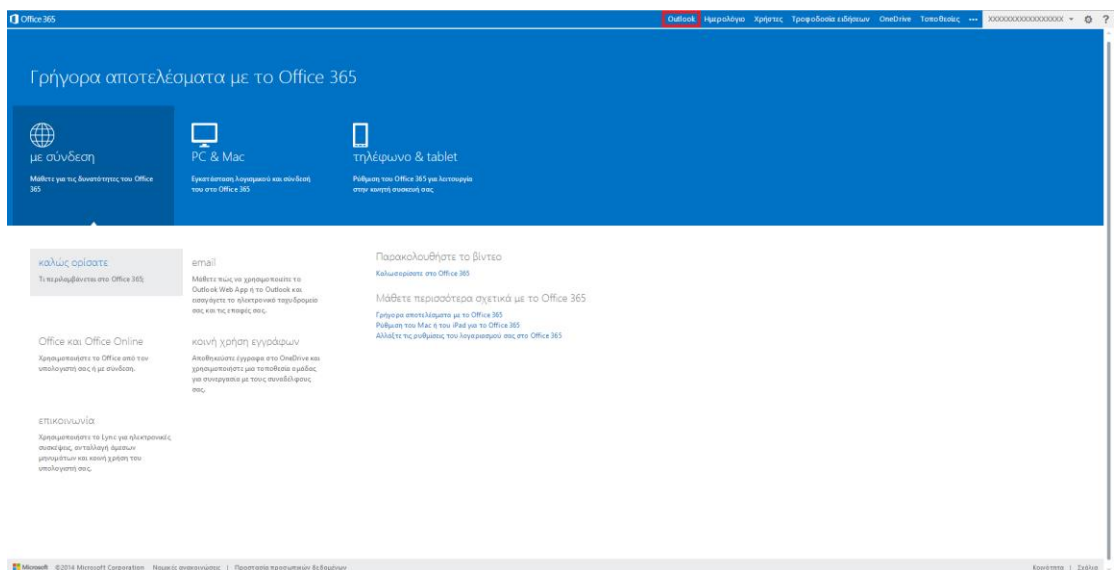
Office 365

Outlook Ημερολόγιο Χρήστες Τροφοδοσία ειδήσεων OneDrive Τοποθεσίες ··· XXXXXXXXXXXXXXXX ▾ ⚙ ?

Γρήγορα αποτελέσματα με το Office 365

με σύνδεση
Μάθετε για τις δυνατότητες του Office 365

PC & Mac
Εγκατάσταση λογισμικού και σύνδεσή του στο Office 365

τηλέφωνο & tablet
Ρύθμιση του Office 365 για λειτουργία στην κινητή συσκευή σας

καλώς ορίσατε
Τι περιλαμβάνεται στο Office 365

email
Μάθετε πώς να χρησιμοποιείτε το Outlook Web App ή το Outlook και εισαγάγετε το ηλεκτρονικό ταχυδρομείο σας και τις επαφές σας.

Office και Office Online
Χρησιμοποιήστε το Office από τον υπολογιστή σας ή με σύνδεση.

κοινή χρήση εγγράφων
Αποθηκεύστε έγγραφα στο OneDrive και χρησιμοποιήστε μια τοποθεσία ομάδας για συνεργασία με τους συναδέλφους σας.

επικοινωνία
Χρησιμοποιήστε το Lync για ηλεκτρονικές συσκέψεις, ανταλλαγή άμεσων μηνυμάτων και κοινή χρήση του υπολογιστή σας.

Παρακολουθήστε το βίντεο
Καλωσορίσατε στο Office 365

Μάθετε περισσότερα σχετικά με το Office 365
Γρήγορα αποτελέσματα με το Office 365
Ρύθμιση του Mac ή του iPad για το Office 365
Αλλάξτε τις ρυθμίσεις του λογαριασμού σας στο Office 365

Microsoft ©2014 Microsoft Corporation Νομικές ανακοινώσεις | Προστασία προσωπικών δεδομένων

Κοινότητα | Σχόλια